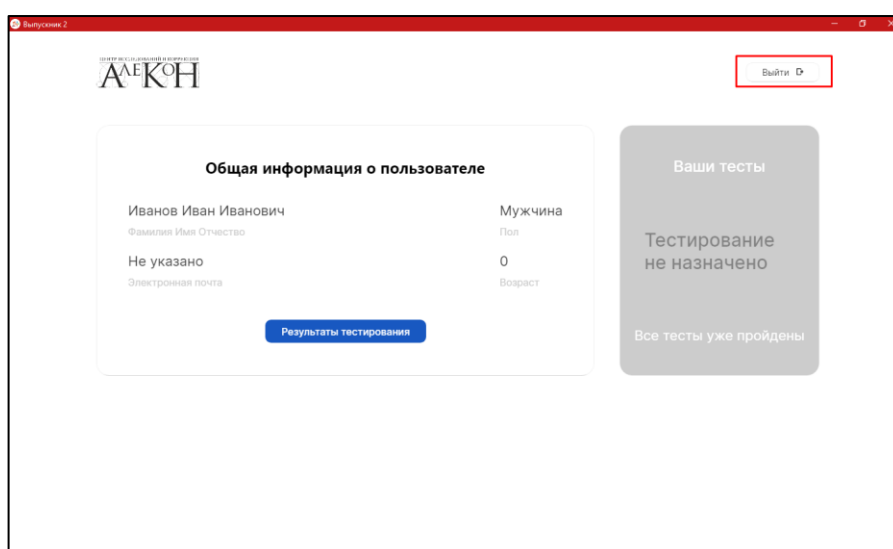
Выпускник 2

ЦЕНТР ИССЛЕДОВАНИЙ И РАЗРАБОТОК
АЛЕКОН

Выйти

Общая информация о пользователе

Иванов Иван Иванович
Фамилия Имя Отчество

Мужчина
Пол

Не указано
Электронная почта

0
Возраст

Результаты тестирования

Ваши тесты

Тестирование не назначено

Все тесты уже пройдены